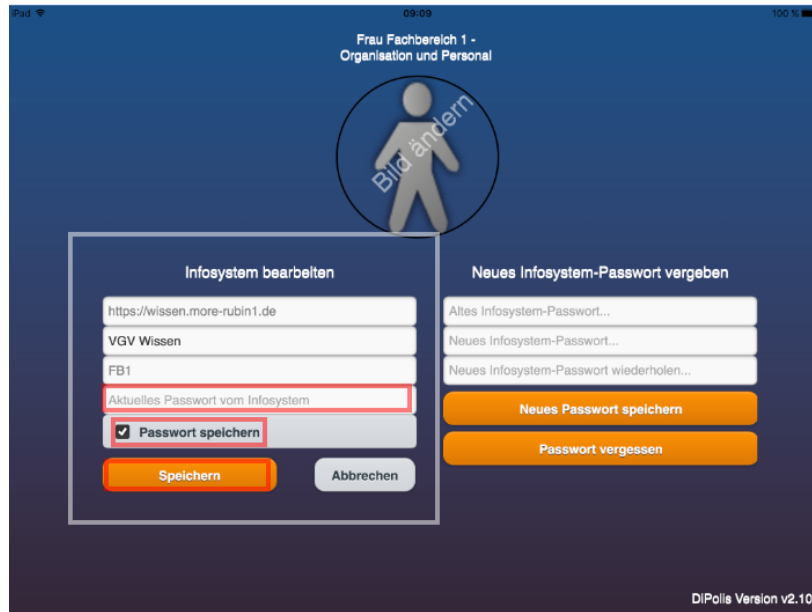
iPad
09:09
100 %

Frau Fachbereich 1 -
Organisation und Personal

Bild ändern

Infosystem bearbeiten

https://wissen.more-rubin1.de

VGV Wissen

FB1

Aktuelles Passwort vom Infosystem

Passwort speichern

Speichern

Abbrechen

Neues Infosystem-Passwort vergeben

Altes Infosystem-Passwort...

Neues Infosystem-Passwort...

Neues Infosystem-Passwort wiederholen...

Neues Passwort speichern

Passwort vergessen

DiPolis Version v2.10